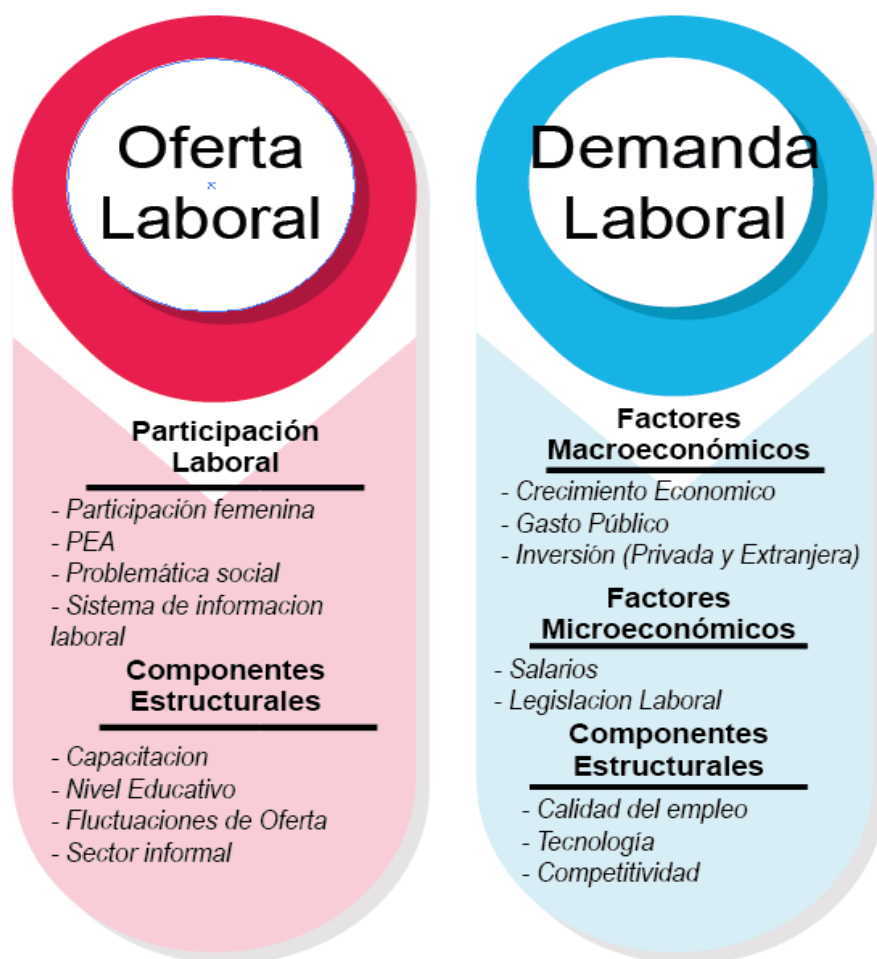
Oferta Laboral

Participación Laboral

- Participación femenina
- PEA
- Problemática social
- Sistema de informacion laboral

Componentes Estructurales

- Capacitacion
- Nivel Educativo
- Fluctuaciones de Oferta
- Sector informal

Demanda Laboral

Factores Macroeconómicos

- Crecimiento Economico
- Gasto Público
- Inversión (Privada y Extranjera)

Factores Microeconómicos

- Salarios
- Legislacion Laboral

Componentes Estructurales

- Calidad del empleo
- Tecnología
- Competitividad